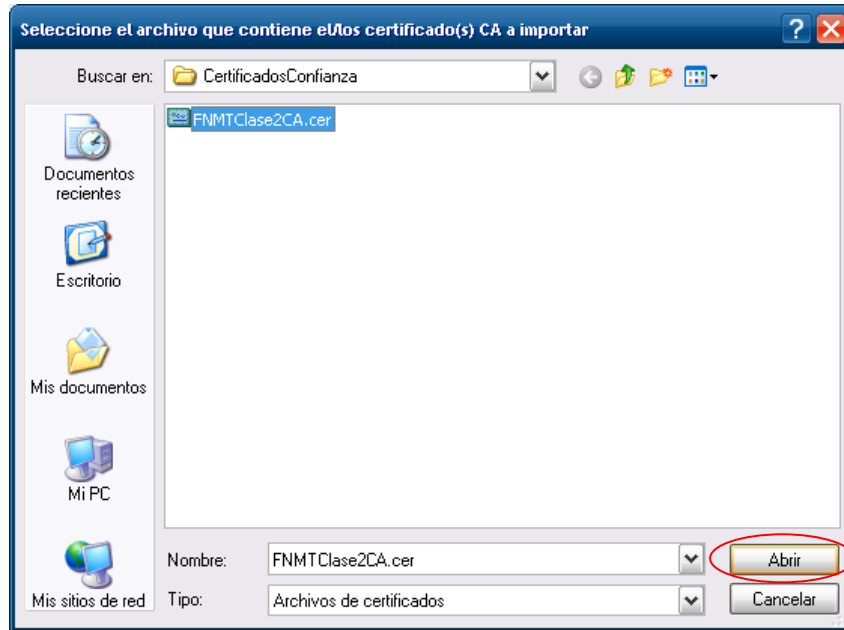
Seleccione el archivo que contiene el/los certificado(s) CA a importar

?

Buscar en: CertificadosConfianza

Documentos recientes

Escritorio

Mis documentos

Mi PC

Mis sitios de red

FNMTClase2CA.cer

Nombre: FNMTClase2CA.cer

Tipo: Archivos de certificados

Abrir

Cancelar